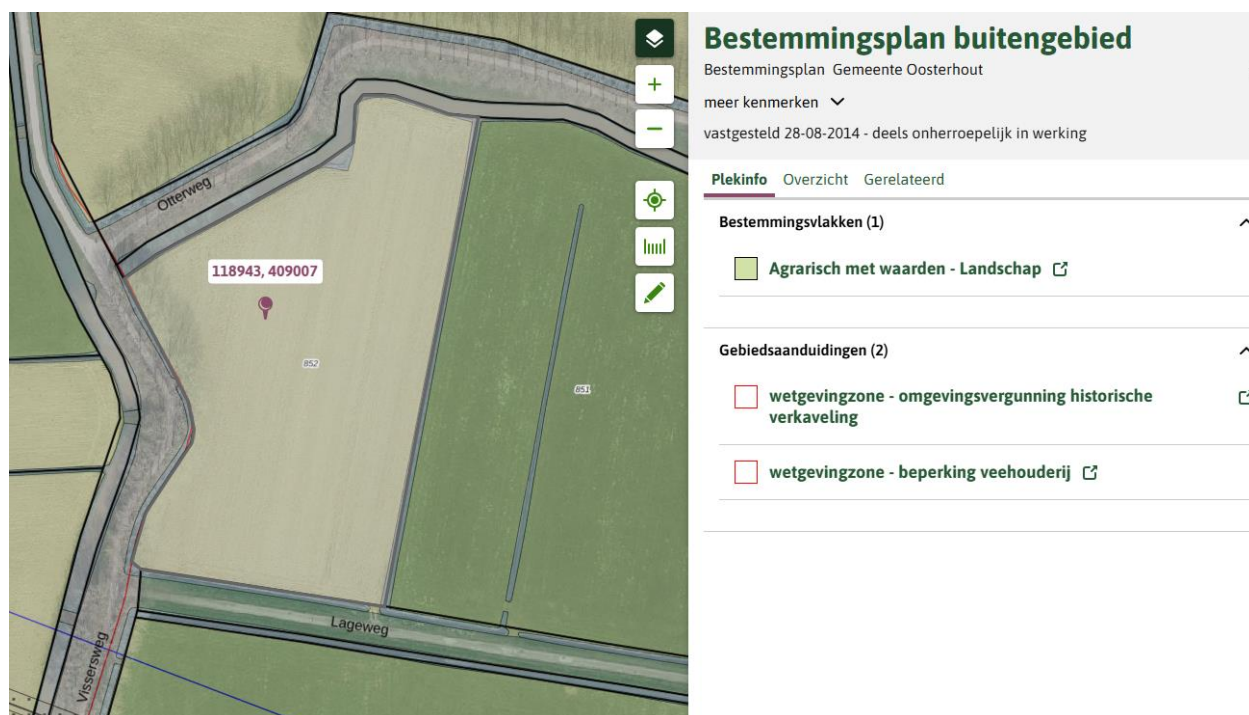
Otterweg

118943, 409007

852

851

Lageweg

Vissersweg

+

−

Bestemmingsplan buitengebied

Bestemmingsplan Gemeente Oosterhout

meer kenmerken

vastgesteld 28-08-2014 - deels onherroepelijk in werking

Plekinfo Overzicht Gerelateerd

Bestemmingsvlakken (1)

Agrarisch met waarden - Landschap

Gebiedsaanduidingen (2)

wetgevingzone - omgevingsvergunning historische verkaveling

wetgevingzone - beperking veehouderij